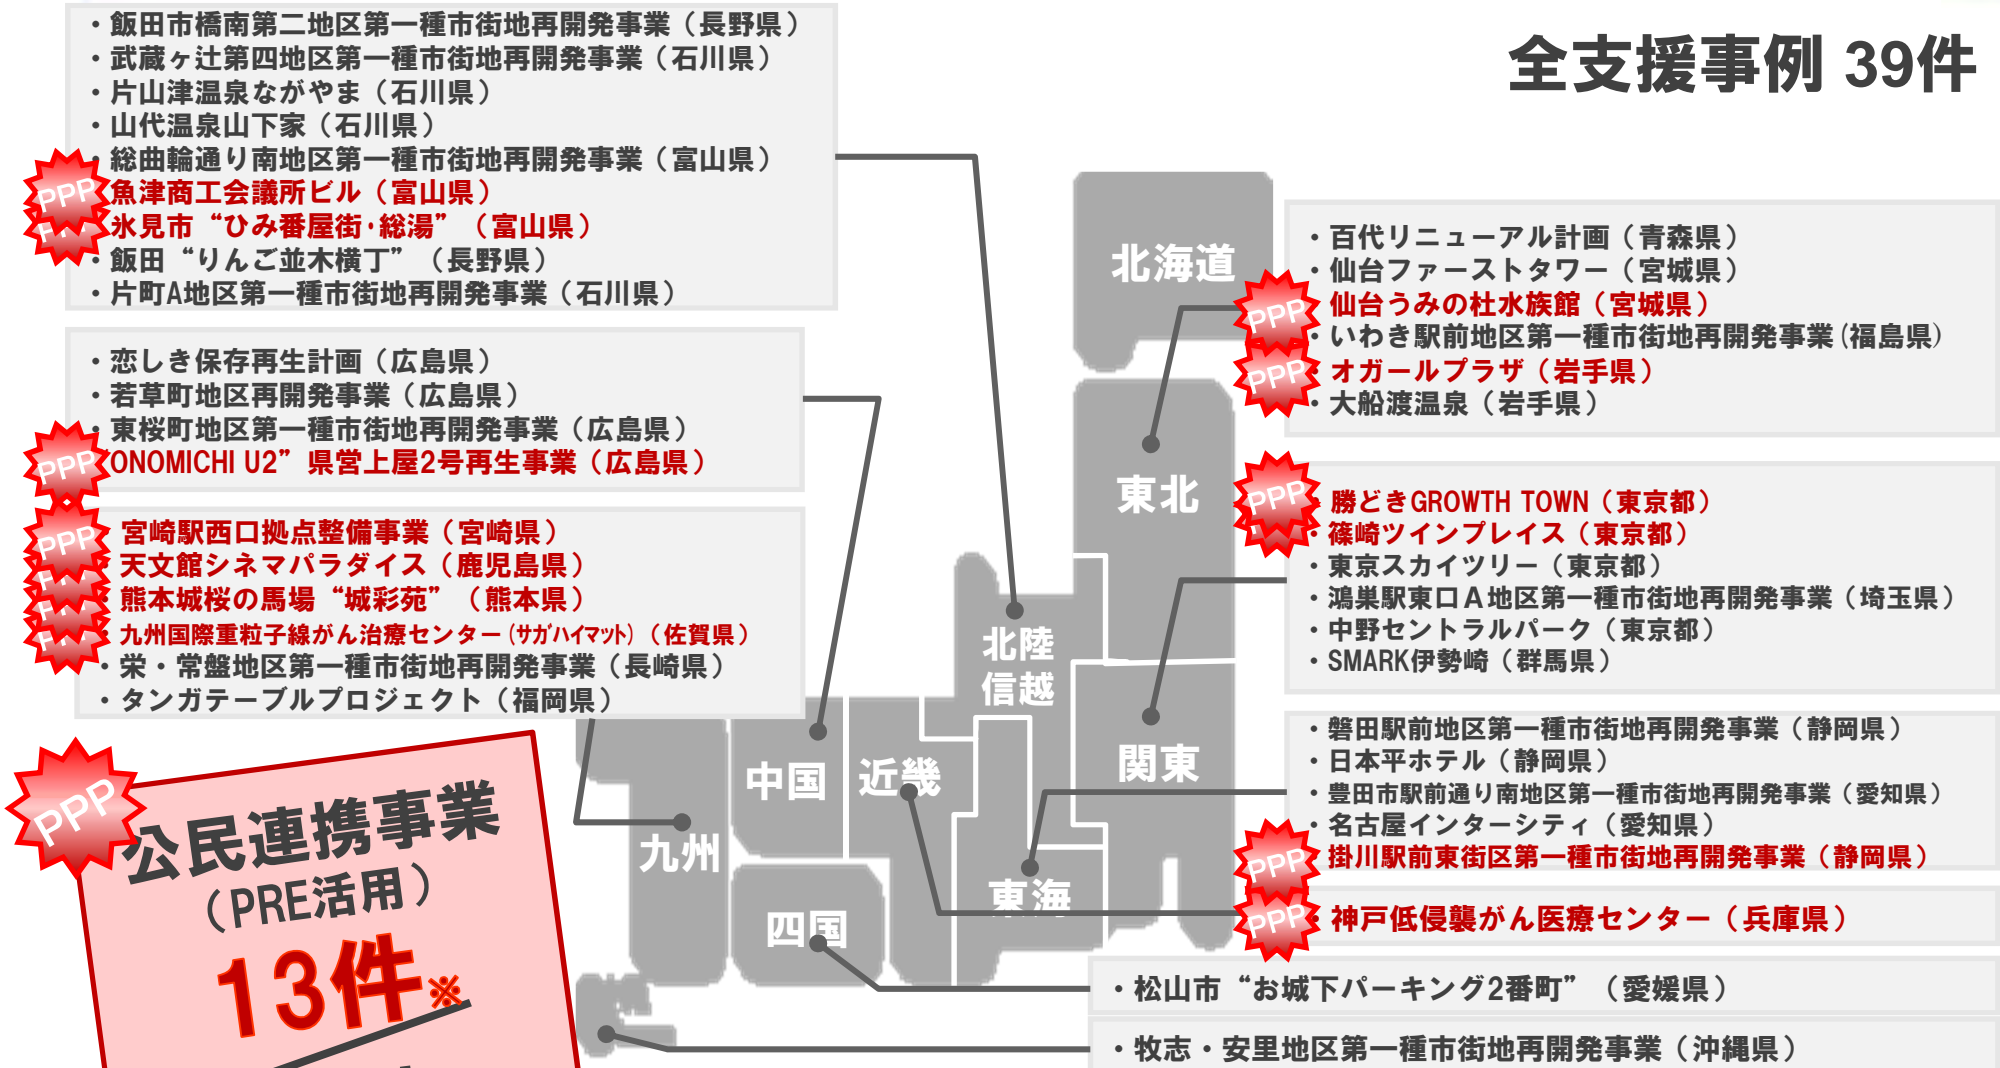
全支援事例 39件

・飯田市橋南第二地区第一種市街地再開発事業（長野県）
・武蔵ヶ辻第四地区第一種市街地再開発事業（石川県）
・片山津温泉ながやま（石川県）
・山代温泉山下家（石川県）
・総曲輪通り南地区第一種市街地再開発事業（富山県）
PPP 魚津商工会議所ビル（富山県）
PPP 氷見市“ひみ番屋街･総湯”（富山県）
・飯田“りんご並木横丁”（長野県）
・片町A地区第一種市街地再開発事業（石川県）

・恋しき保存再生計画（広島県）
・若草町地区再開発事業（広島県）
・東桜町地区第一種市街地再開発事業（広島県）
PPP “ONOMICHI U2”県営上屋2号再生事業（広島県）

PPP 宮崎駅西口拠点整備事業（宮崎県）
PPP 天文館シネマパラダイス（鹿児島県）
PPP 熊本城桜の馬場“城彩苑”（熊本県）
PPP 九州国際重粒子線がん治療センター（サガハイマット）（佐賀県）
・栄・常盤地区第一種市街地再開発事業（長崎県）
・タンガテーブルプロジェクト（福岡県）

PPP 公民連携事業（PRE活用）13件※

北海道
東北
北陸信越
関東
中国
近畿
九州
東海
四国

・百代リニューアル計画（青森県）
・仙台ファーストタワー（宮城県）
PPP 仙台うみの杜水族館（宮城県）
・いわき駅前地区第一種市街地再開発事業（福島県）
PPP オガールプラザ（岩手県）
・大船渡温泉（岩手県）

PPP 勝どきGROWTH TOWN（東京都）
PPP 篠崎ツインプレイス（東京都）
・東京スカイツリー（東京都）
・鴻巣駅東口Ａ地区第一種市街地再開発事業（埼玉県）
・中野セントラルパーク（東京都）
・SMARK伊勢崎（群馬県）

・磐田駅前地区第一種市街地再開発事業（静岡県）
・日本平ホテル（静岡県）
・豊田市駅前通り南地区第一種市街地再開発事業（愛知県）
・名古屋インターシティ（愛知県）
PPP 掛川駅前東街区第一種市街地再開発事業（静岡県）

PPP 神戸低侵襲がん医療センター（兵庫県）

・松山市“お城下パーキング2番町”（愛媛県）

・牧志・安里地区第一種市街地再開発事業（沖縄県）